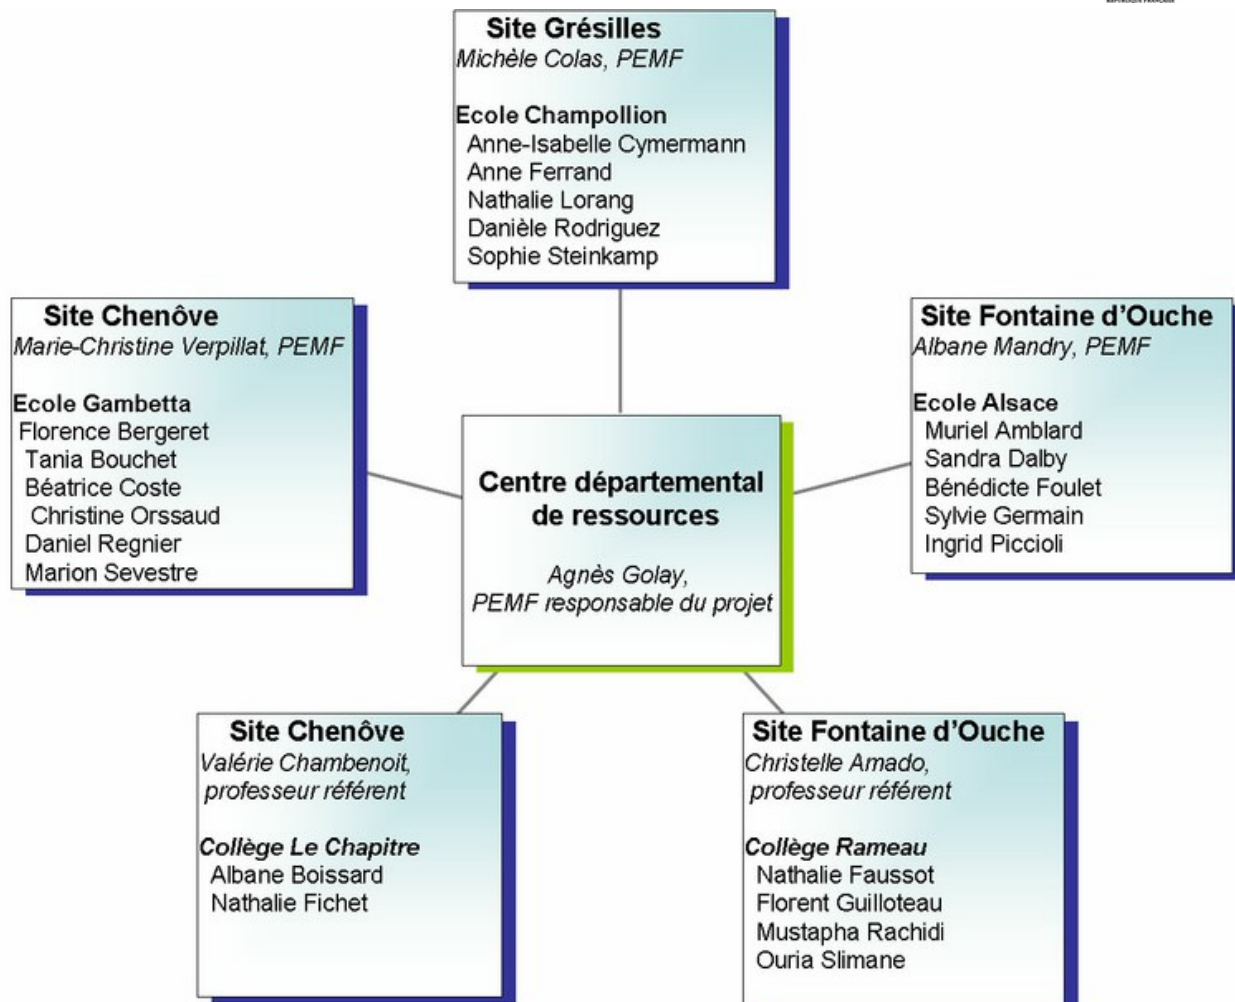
Site Grésilles
Michèle Colas, PEMF

Ecole Champollion
Anne-Isabelle Cymermann
Anne Ferrand
Nathalie Lorang
Danièle Rodriguez
Sophie Steinkamp

Site Chenôve
Marie-Christine Verpillat, PEMF

Ecole Gambetta
Florence Bergeret
Tania Bouchet
Béatrice Coste
Christine Orssaud
Daniel Regnier
Marion Sevestre

Centre départemental de ressources

Agnès Golay,
PEMF responsable du projet

Site Fontaine d'Ouche
Albane Mandry, PEMF

Ecole Alsace
Muriel Amblard
Sandra Dalby
Bénédicte Foulet
Sylvie Germain
Ingrid Piccioli

Site Chenôve
Valérie Chambenoit,
professeur référent

Collège Le Chapitre
Albane Boissard
Nathalie Fichet

Site Fontaine d'Ouche
Christelle Amado,
professeur référent

Collège Rameau
Nathalie Faussot
Florent Guilloteau
Mustapha Rachidi
Ouria Slimane